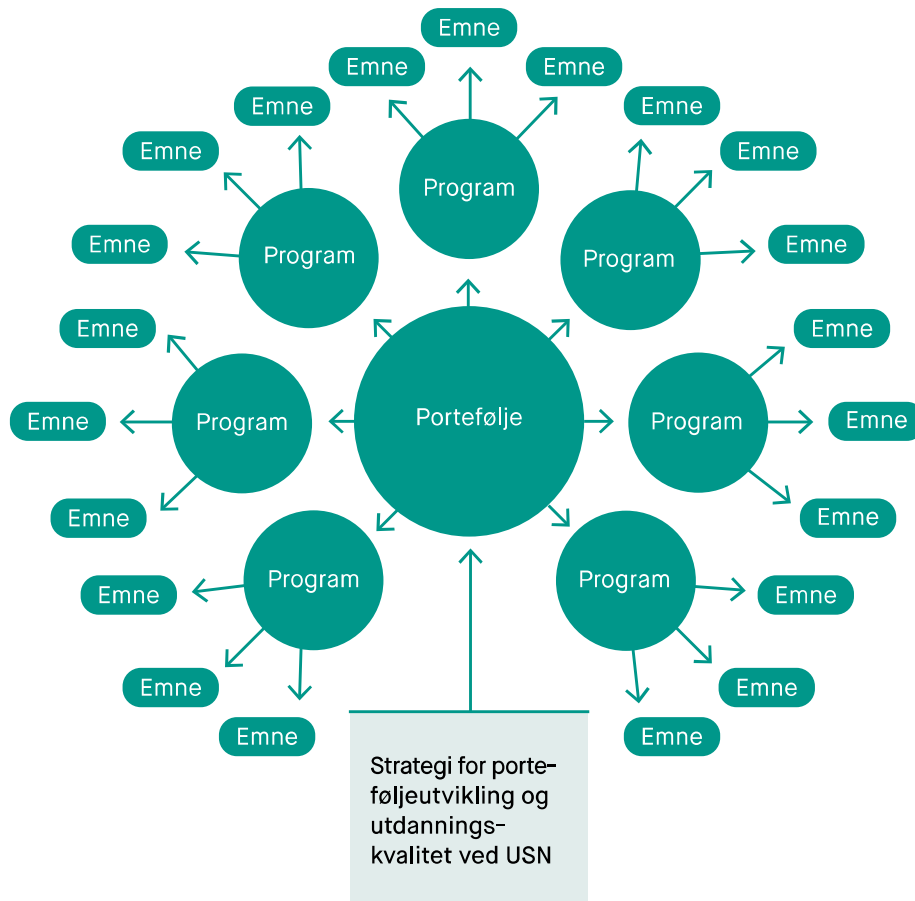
Emne
Emne
Emne
Emne
Emne
Program
Emne
Emne
Program
Program
Emne
Emne
Emne
Emne
Program
Portefølje
Program
Emne
Emne
Emne
Program
Program
Emne
Emne
Emne
Emne
Emne
Emne

Strategi for porteføljeutvikling og utdanningskvalitet ved USN